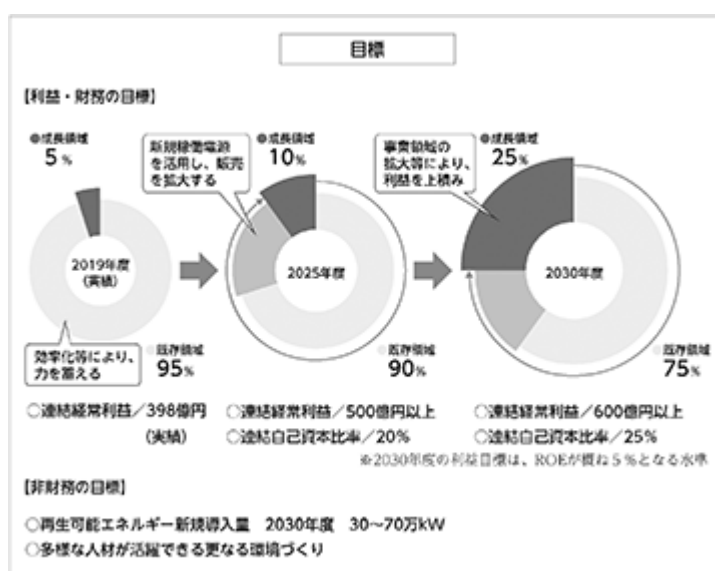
目標

【利益・財務の目標】

●成長領域
5%

2019年度
(実績)

効率化等により、力を蓄える

●既存領域
95%

新規送電線路を活用し、販売を拡大する

●成長領域
10%

2025年度

●既存領域
90%

事業領域の拡大等により、利益を上積み

●成長領域
25%

2030年度

●既存領域
75%

○連結経常利益/398億円
(実績)

○連結経常利益/500億円以上
○連結自己資本比率/20%

○連結経常利益/600億円以上
○連結自己資本比率/25%

※2030年度の利益目標は、ROEが概ね5%となる水準

【非財務の目標】

○再生可能エネルギー新規導入量　2030年度　30~70万kW
○多様な人材が活躍できる更なる環境づくり